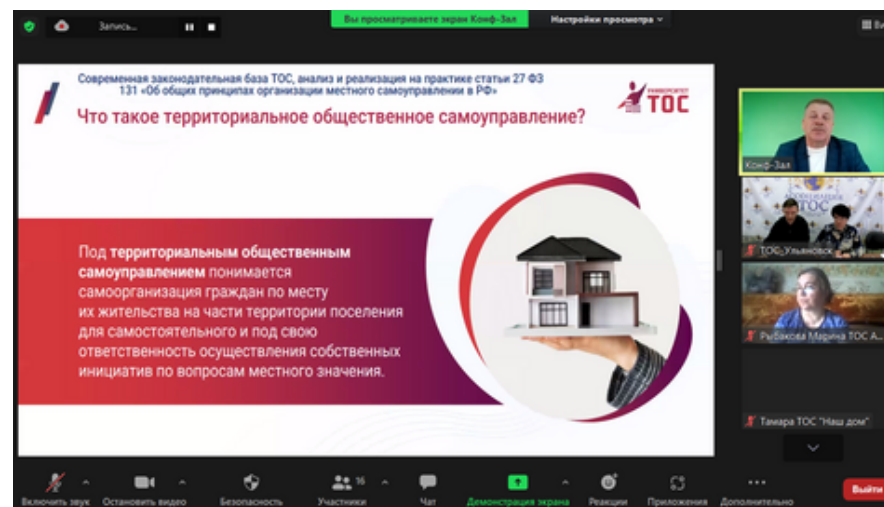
Запись... Вы просматриваете экран Конф-Зал Настройки просмотра Вид

Современная законодательная база ТОС, анализ и реализация на практике статьи 27 ФЗ 131 «Об общих принципах организации местного самоуправлении в РФ»

УНИВЕРСИТЕТ ТОС

Что такое территориальное общественное самоуправление?

Под **территориальным общественным самоуправлением** понимается самоорганизация граждан по месту их жительства на части территории поселения для самостоятельного и под свою ответственность осуществления собственных инициатив по вопросам местного значения.

Конф-Зал

ТОС_Ульяновск

Рыбакова Марина ТОС А...

Тамара ТОС "Наш дом"

Включить звук Остановить видео Безопасность Участники 16 Чат Демонстрация экрана Реакции Приложения Дополнительно Выйти